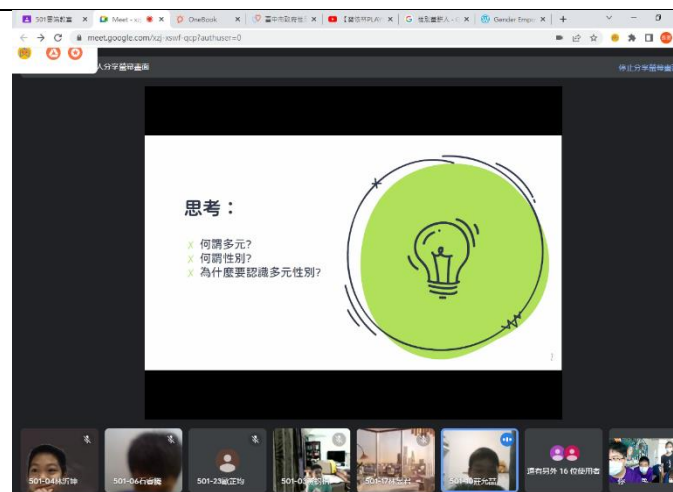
501班級 ×
Meet - ×
OneBook ×
臺中市 ×
【健康PLAY ×
性別 ×
Gender Empo ×
meet.google.com/xzj-xswf-qcp?authuser=0

人分享螢幕畫面
停止分享螢幕畫面

思考：
何謂多元?
何謂性別?
為什麼要認識多元性別?

2

501-04林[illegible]
501-06台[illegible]
501-23歐正均
501-0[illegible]
501-17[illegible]
501-1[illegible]
還有另外 16 位使用者